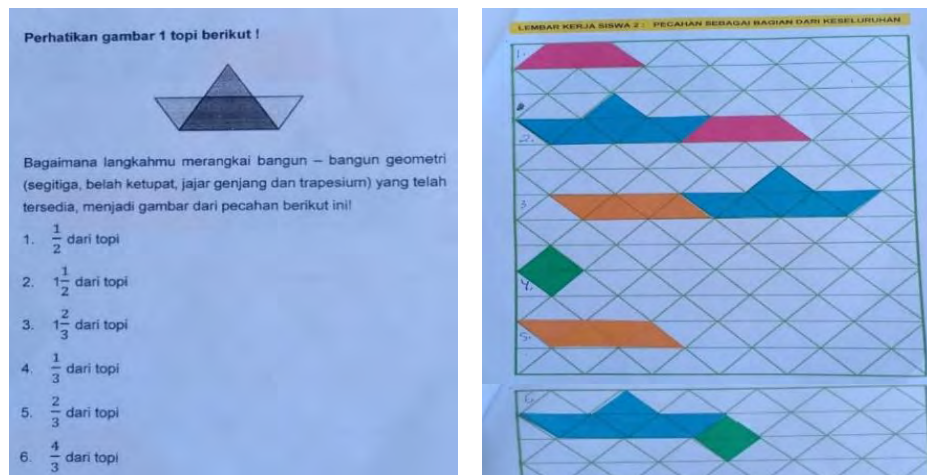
Perhatikan gambar 1 topi berikut !

Bagaimana langkahmu merangkai bangun – bangun geometri (segitiga, belah ketupat, jajar genjang dan trapesium) yang telah tersedia, menjadi gambar dari pecahan berikut ini!

1. $\frac{1}{2}$ dari topi

2. $1\frac{1}{2}$ dari topi

3. $1\frac{2}{3}$ dari topi

4. $\frac{1}{3}$ dari topi

5. $\frac{2}{3}$ dari topi

6. $\frac{4}{3}$ dari topi

LEMBAR KERJA SISWA 2 : PECAHAN SEBAGAI BAGIAN DARI KESELURUHAN

1.

2.

3.

4.

5.

6.